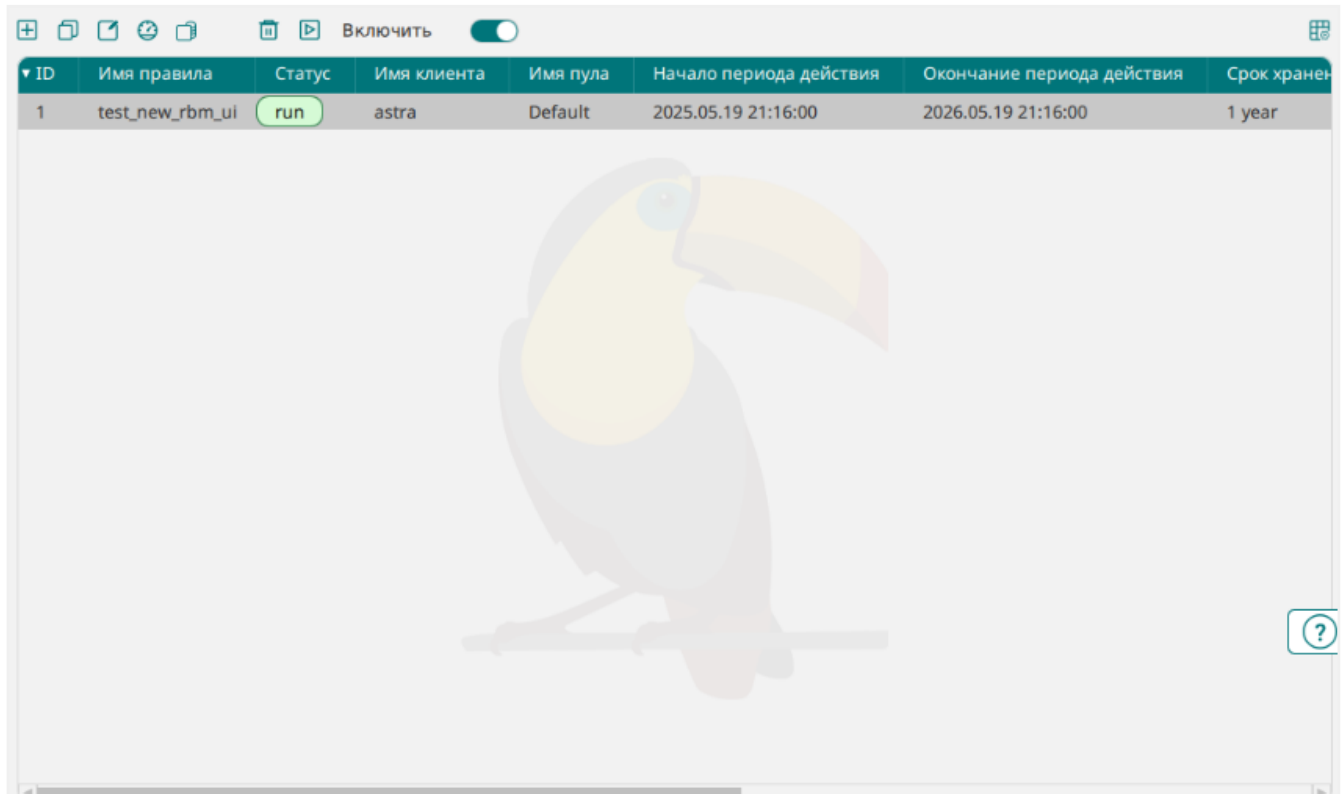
Включить

| ID | Имя правила | Статус | Имя клиента | Имя пула | Начало периода действия | Окончание периода действия | Срок хранен |
|---|---|---|---|---|---|---|---|
| 1 | test_new_rbm_ui | run | astra | Default | 2025.05.19 21:16:00 | 2026.05.19 21:16:00 | 1 year |

?